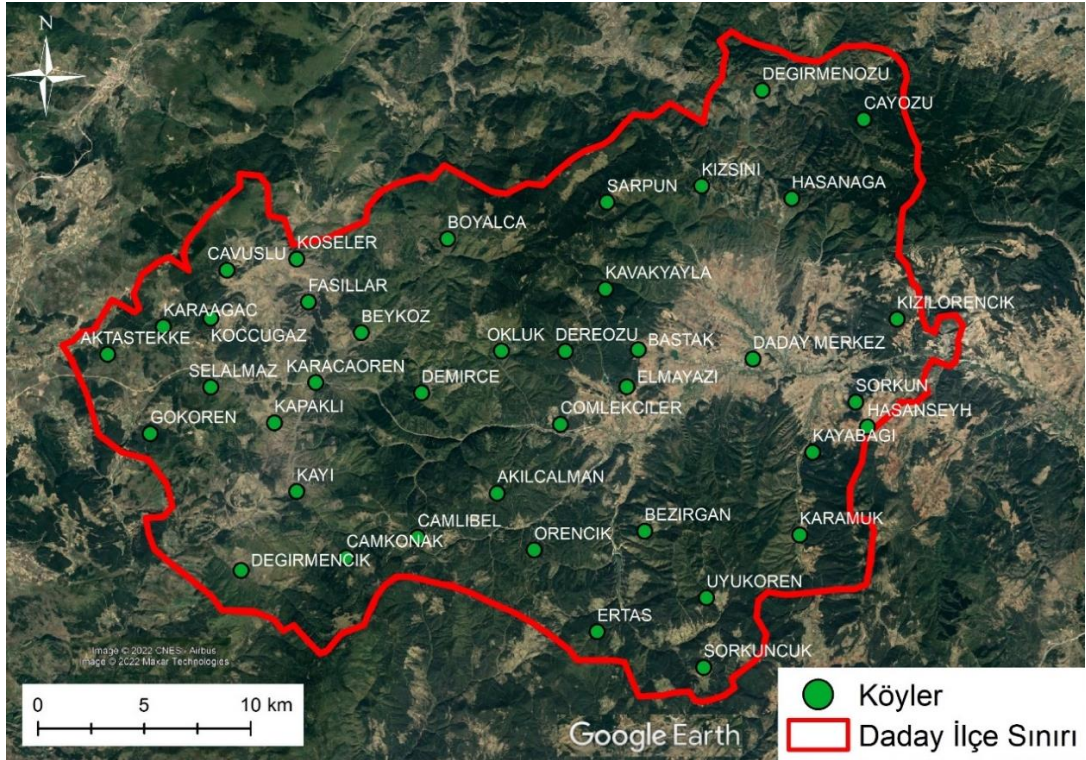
N

DEGIRMENOZU
CAYOZU
KIZSINI
SARPUN
HASANAGA
BOYALCA
CAVUSLU
KOSELER
KAVAKYAYLA
FASILLAR
KIZILORENCIK
KARAAGAC
KOCCUGAZ
BEYKOZ
AKTASTEKKE
OKLUK
DEREOZU
BASTAK
DADAY MERKEZ
SELALMAZ
KARACAOREN
DEMIRCE
ELMAYAZI
SORKUN
GOKOREN
KAPAKLI
COMLEKCILER
HASANSEYH
KAYABAGI
KAYI
AKILCALMAN
CAMLIBEL
BEZIRGAN
KARAMUK
CAMKONAK
ORENCIK
DEGIRMENCIK
UYUKOREN
ERTAS
SORKUNCUK

Image © 2022 CNES / Airbus
Image © 2022 Maxar Technologies

0 5 10 km

Google Earth

Köyler
Daday İlçe Sınırı